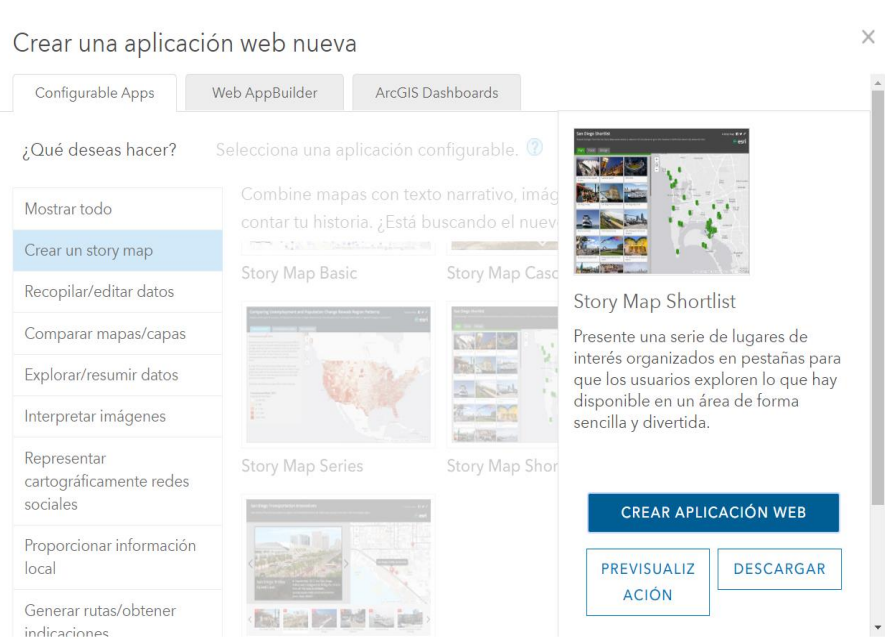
Crear una aplicación web nueva

×

Configurable Apps | Web AppBuilder | ArcGIS Dashboards

¿Qué deseas hacer?

Selecciona una aplicación configurable.

Combine mapas con texto narrativo, imág contar tu historia. ¿Está buscando el nuev

Mostrar todo

Crear un story map

Recopilar/editar datos

Comparar mapas/capas

Explorar/resumir datos

Interpretar imágenes

Representar cartográficamente redes sociales

Proporcionar información local

Generar rutas/obtener indicaciones

Story Map Basic

Story Map Casc

Story Map Series

Story Map Shor

San Diego Shortlist

esri

Story Map Shortlist

Presente una serie de lugares de interés organizados en pestañas para que los usuarios exploren lo que hay disponible en un área de forma sencilla y divertida.

CREAR APLICACIÓN WEB

PREVISUALIZACIÓN

DESCARGAR